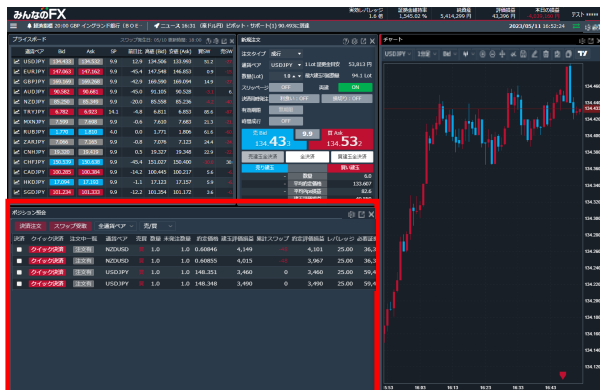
みんなのFX

実効レバレッジ 1.6 倍 | 証拠金維持率 1,545.02 % | 有効証拠金 5,414,209 円 | 評価損益 43,396 円 | 本日の損益 0 円 | テスト

最新通知 16:31 200 GBP インググランド銀行（BOE）| ニュース 16:31 《東京］ドル円 ビボット・サポート(1) 90.49 に到達 | 2023/05/11 16:34

プライスボード

| 通貨ペア | Bid | Ask | SP | 前日比 | 高値 | 安値 | 買スワ | 売SW |
|---|---|---|---|---|---|---|---|---|
| USDJPY | 134.433 | 134.532 | 9.9 | 12.9 | 134.506 | 133.993 | 50.2 | |
| EURJPY | 147.063 | 147.162 | 9.9 | -45.4 | 147.548 | 146.853 | 0.9 | |
| GBPJPY | 169.399 | 169.498 | 9.9 | -42.9 | 169.599 | 169.094 | 14.9 | |
| AUDJPY | 90.582 | 90.681 | 9.9 | -45.0 | 91.105 | 90.528 | | |
| NZDJPY | 85.250 | 85.349 | 9.9 | -20.0 | 85.558 | 85.236 | | |
| ZARJPY | 6.782 | 6.923 | 14.1 | -4.8 | 6.811 | 6.853 | | |
| MXNJPY | 7.598 | 7.697 | 9.9 | -0.6 | 7.610 | 7.683 | | |
| RUBJPY | 1.770 | 1.810 | 4.0 | 0.0 | 1.771 | 1.806 | | |
| ZARJPY | 7.006 | 7.085 | 9.9 | -0.8 | 7.076 | 7.123 | | |
| CNHJPY | 19.320 | 19.419 | 9.9 | 0.3 | 19.327 | 19.348 | | |
| CHFJPY | 150.539 | 150.638 | 9.9 | -45.4 | 151.027 | 150.400 | | |
| CADJPY | 100.285 | 100.384 | 9.9 | -14.2 | 100.445 | 100.217 | | |
| HKDJPY | 17.064 | 17.163 | 9.9 | -1.1 | 17.123 | 17.157 | | |
| SGDJPY | 101.234 | 101.333 | 9.9 | -12.2 | 101.254 | 101.112 | | |

新規注文

注文タイプ 成行
通貨ペア USDJPY 1Lot 証拠金目安 53,813 円
数量(Lot) 1.0 最大許容スリッページ 94.1 Lot
スリッページ OFF 両建 ON
決済同時注文 OFF
有効期限
時間指定 OFF
売 Bid 134.433 9.9 買 Ask 134.532
売建玉全決済 全決済 買建玉全決済
売り建玉 買い建玉

ポジション照会

決済注文 スワップ受取 全通貨ペア 売/買

| 決済 | クイック決済 | 注文一覧 | 通貨ペア | 売買 | 数量 | 未決注数量 | 約定価格 | 建玉評価損益 | 累計スワップ | 約定評価損益 | レバレッジ | 必要証拠金 |
|---|---|---|---|---|---|---|---|---|---|---|---|---|
| | クイック決済 | 注文一覧 | NZDUSD | 買 | 1.0 | 1.0 | 0.60046 | 4,149 | | 4,101 | 25.00 | 36,4 |
| | クイック決済 | 注文一覧 | NZDUSD | 買 | 1.0 | 1.0 | 0.60046 | 4,015 | | 3,967 | 25.00 | 36,4 |
| | クイック決済 | 注文一覧 | USDJPY | 買 | 1.0 | 1.0 | 148.351 | 3,460 | 0 | 3,460 | 25.00 | 59,3 |
| | クイック決済 | 注文一覧 | USDJPY | 買 | 1.0 | 1.0 | 148.348 | 3,490 | 0 | 3,490 | 25.00 | 59,3 |

チャート
USDJPY 1分足